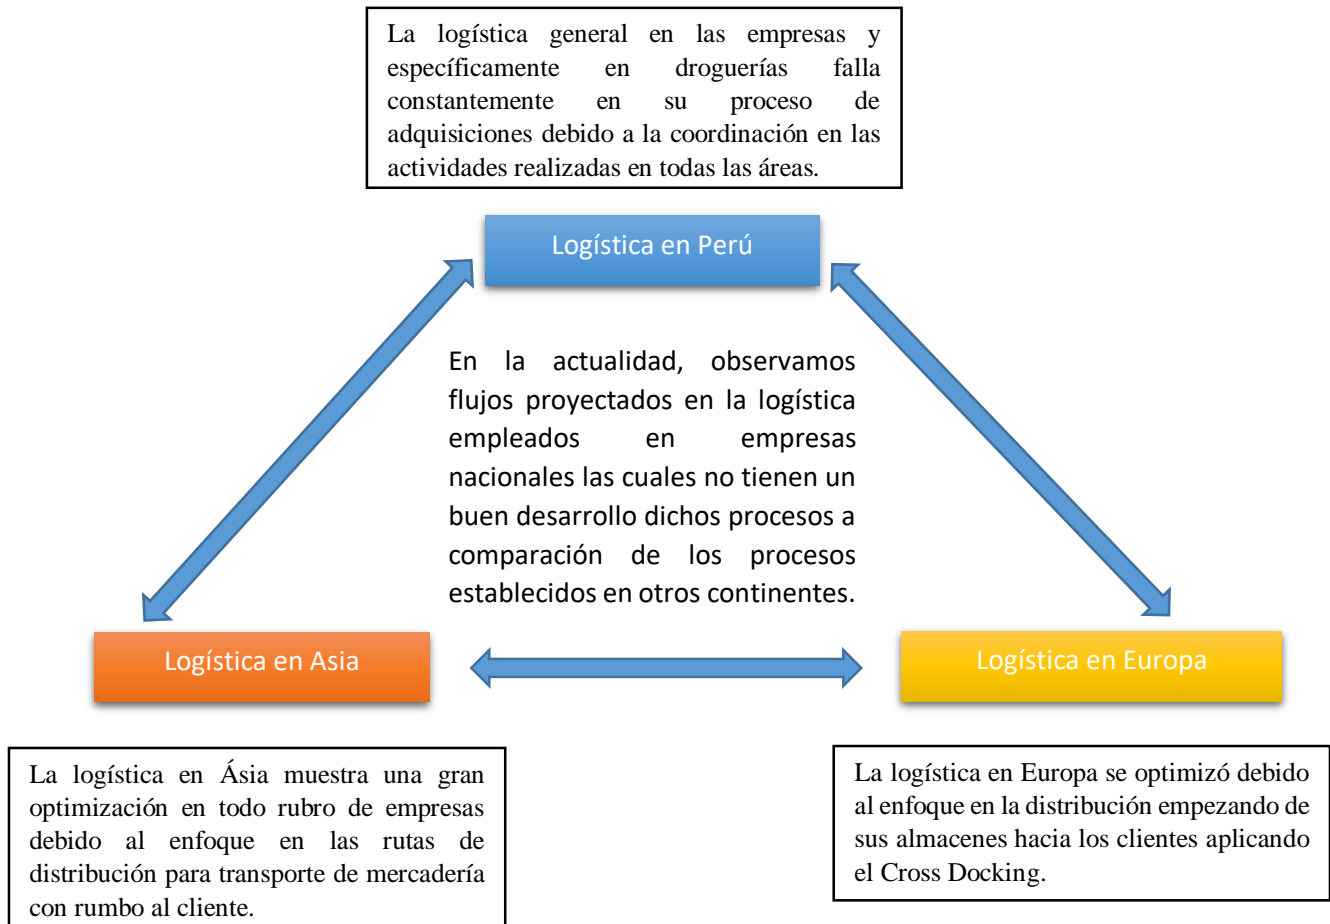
La logística general en las empresas y específicamente en droguerías falla constantemente en su proceso de adquisiciones debido a la coordinación en las actividades realizadas en todas las áreas.

Logística en Perú

En la actualidad, observamos flujos proyectados en la logística empleados en empresas nacionales las cuales no tienen un buen desarrollo dichos procesos a comparación de los procesos establecidos en otros continentes.

Logística en Asia

Logística en Europa

La logística en Ásia muestra una gran optimización en todo rubro de empresas debido al enfoque en las rutas de distribución para transporte de mercadería con rumbo al cliente.

La logística en Europa se optimizó debido al enfoque en la distribución empezando de sus almacenes hacia los clientes aplicando el Cross Docking.